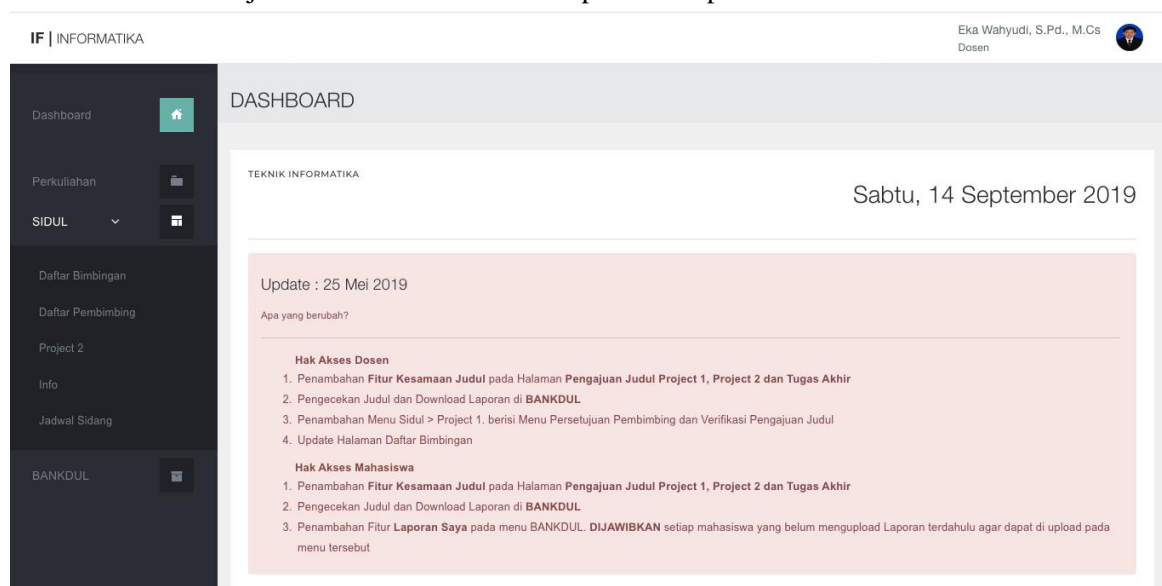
IF | INFORMATIKA

Eka Wahyudi, S.Pd., M.Cs
Dosen

Dashboard

Perkuliahan

SIDUL

Daftar Bimbingan

Daftar Pembimbing

Project 2

Info

Jadwal Sidang

BANKDUL

DASHBOARD

TEKNIK INFORMATIKA

Sabtu, 14 September 2019

Update : 25 Mei 2019

Apa yang berubah?

Hak Akses Dosen
1. Penambahan Fitur Kesamaan Judul pada Halaman Pengajuan Judul Project 1, Project 2 dan Tugas Akhir
2. Pengecekan Judul dan Download Laporan di BANKDUL
3. Penambahan Menu Sidul > Project 1. berisi Menu Persetujuan Pembimbing dan Verifikasi Pengajuan Judul
4. Update Halaman Daftar Bimbingan

Hak Akses Mahasiswa
1. Penambahan Fitur Kesamaan Judul pada Halaman Pengajuan Judul Project 1, Project 2 dan Tugas Akhir
2. Pengecekan Judul dan Download Laporan di BANKDUL
3. Penambahan Fitur Laporan Saya pada menu BANKDUL. DIJAWIBKAN setiap mahasiswa yang belum mengupload Laporan terdahulu agar dapat di upload pada menu tersebut